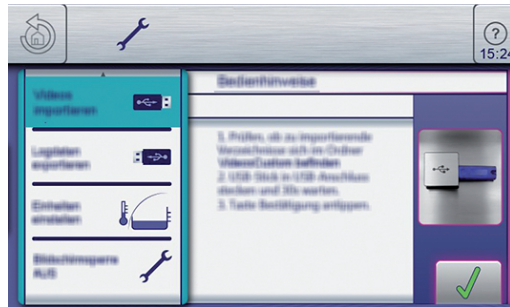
?
15:24

Videos importieren

Logdaten exportieren

Einheiten einstellen

Bildschirmsperre AUS

Bedienhinweise

1. Prüfen, ob zu importierende Verzeichnisse sich im Ordner VideosCustom befinden
2. USB Stick in USB Anschluss stecken und 30s warten.
3. Taste Bestätigung antippen.